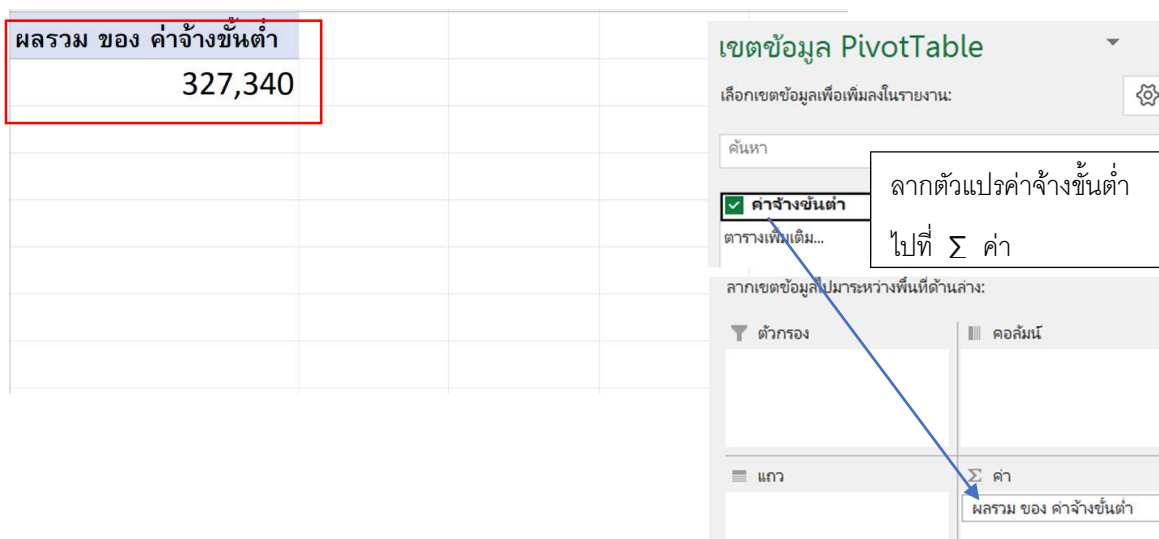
ผลรวม ของ ค่าจ้างขั้นต่ำ
327,340

เขตข้อมูล PivotTable
เลือกเขตข้อมูลเพื่อเพิ่มลงในรายงาน:
ค้นหา
ค่าจ้างขั้นต่ำ
ตารางเพิ่มเติม...

ลากตัวแปรค่าจ้างขั้นต่ำ ไปที่ $\sum$ ค่า

ลากเขตข้อมูลไปมาระหว่างพื้นที่ด้านล่าง:
ตัวกรอง
คอลัมน์
แถว
$\sum$ ค่า
ผลรวม ของ ค่าจ้างขั้นต่ำ